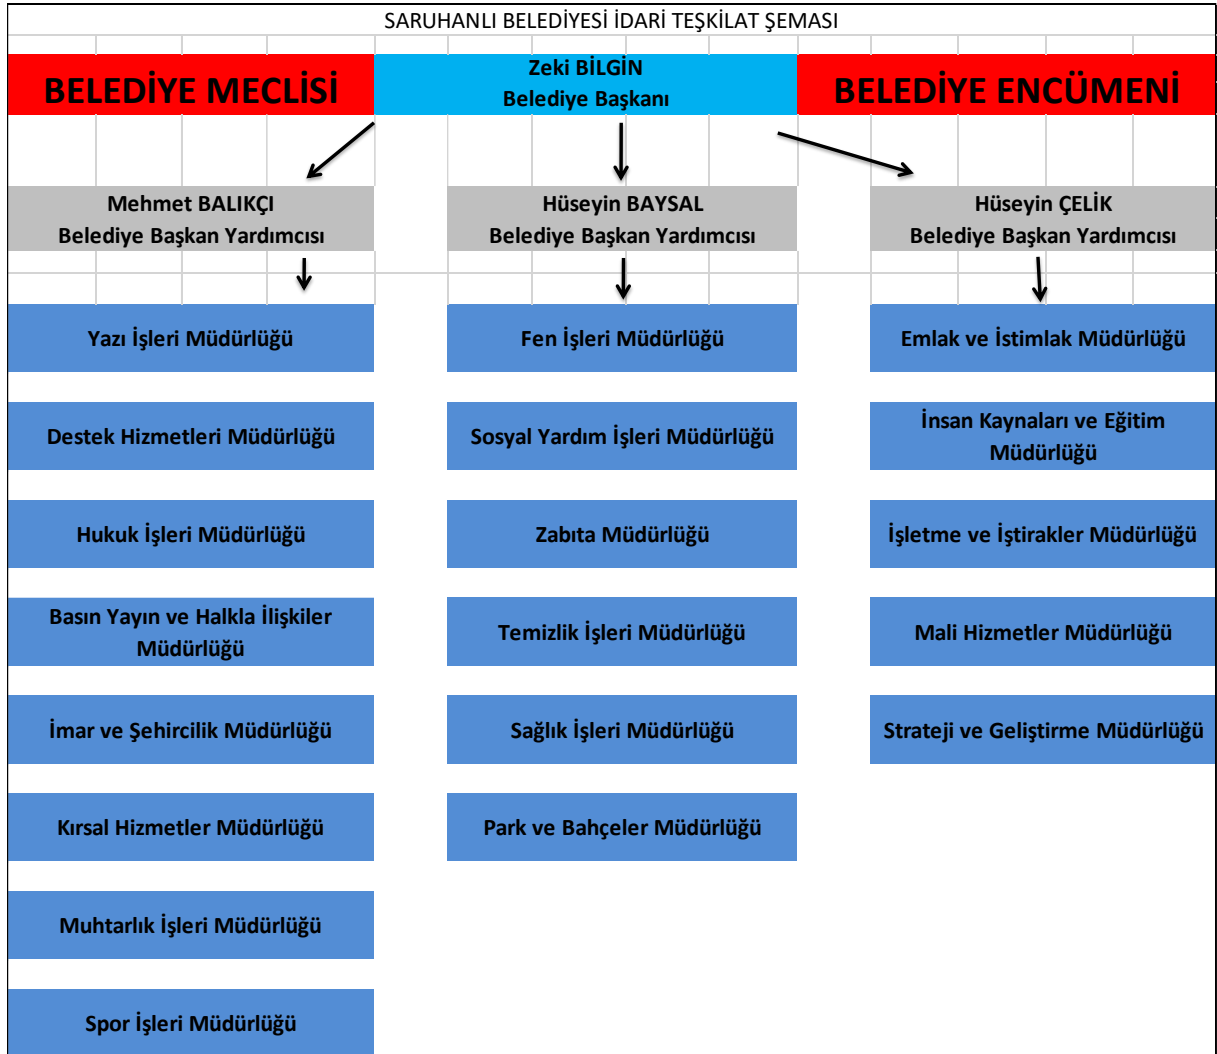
SARUHANLI BELEDİYESİ İDARİ TEŞKİLAT ŞEMASI

BELEDİYE MECLİSİ

Zeki BİLGİN
Belediye Başkanı

BELEDİYE ENCÜMENİ

Mehmet BALIKÇI
Belediye Başkan Yardımcısı

Hüseyin BAYSAL
Belediye Başkan Yardımcısı

Hüseyin ÇELİK
Belediye Başkan Yardımcısı

Yazı İşleri Müdürlüğü

Destek Hizmetleri Müdürlüğü

Hukuk İşleri Müdürlüğü

Basın Yayın ve Halkla İlişkiler Müdürlüğü

İmar ve Şehircilik Müdürlüğü

Kırsal Hizmetler Müdürlüğü

Muhtarlık İşleri Müdürlüğü

Spor İşleri Müdürlüğü

Fen İşleri Müdürlüğü

Sosyal Yardım İşleri Müdürlüğü

Zabıta Müdürlüğü

Temizlik İşleri Müdürlüğü

Sağlık İşleri Müdürlüğü

Park ve Bahçeler Müdürlüğü

Emlak ve İstimlak Müdürlüğü

İnsan Kaynaları ve Eğitim Müdürlüğü

İşletme ve İştirakler Müdürlüğü

Mali Hizmetler Müdürlüğü

Strateji ve Geliştirme Müdürlüğü